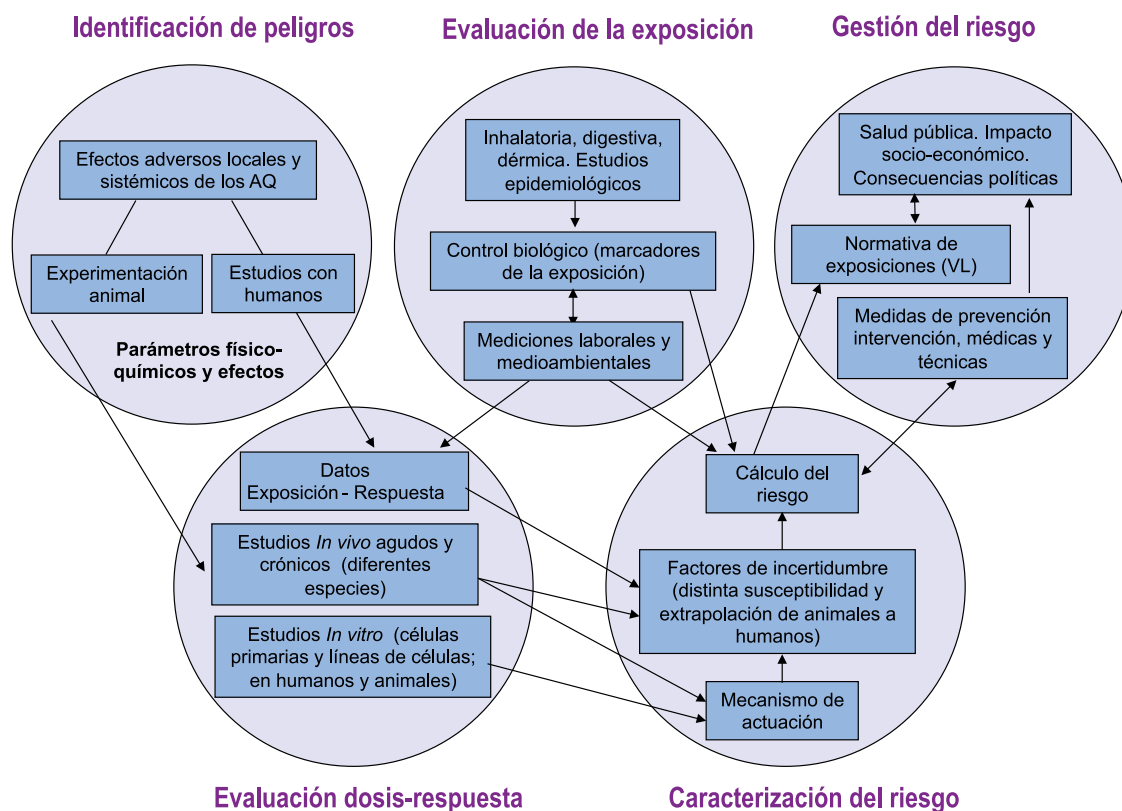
Identificación de peligros

Efectos adversos locales y sistémicos de los AQ

Experimentación animal

Estudios con humanos

Parámetros físico-químicos y efectos

Evaluación de la exposición

Inhalatoria, digestiva, dérmica. Estudios epidemiológicos

Control biológico (marcadores de la exposición)

Mediciones laborales y medioambientales

Gestión del riesgo

Salud pública. Impacto socio-económico. Consecuencias políticas

Normativa de exposiciones (VL)

Medidas de prevención intervención, médicas y técnicas

Datos Exposición - Respuesta

Estudios *In vivo* agudos y crónicos (diferentes especies)

Estudios *In vitro* (células primarias y líneas de células; en humanos y animales)

Cálculo del riesgo

Factores de incertidumbre (distinta susceptibilidad y extrapolación de animales a humanos)

Mecanismo de actuación

Evaluación dosis-respuesta

Caracterización del riesgo